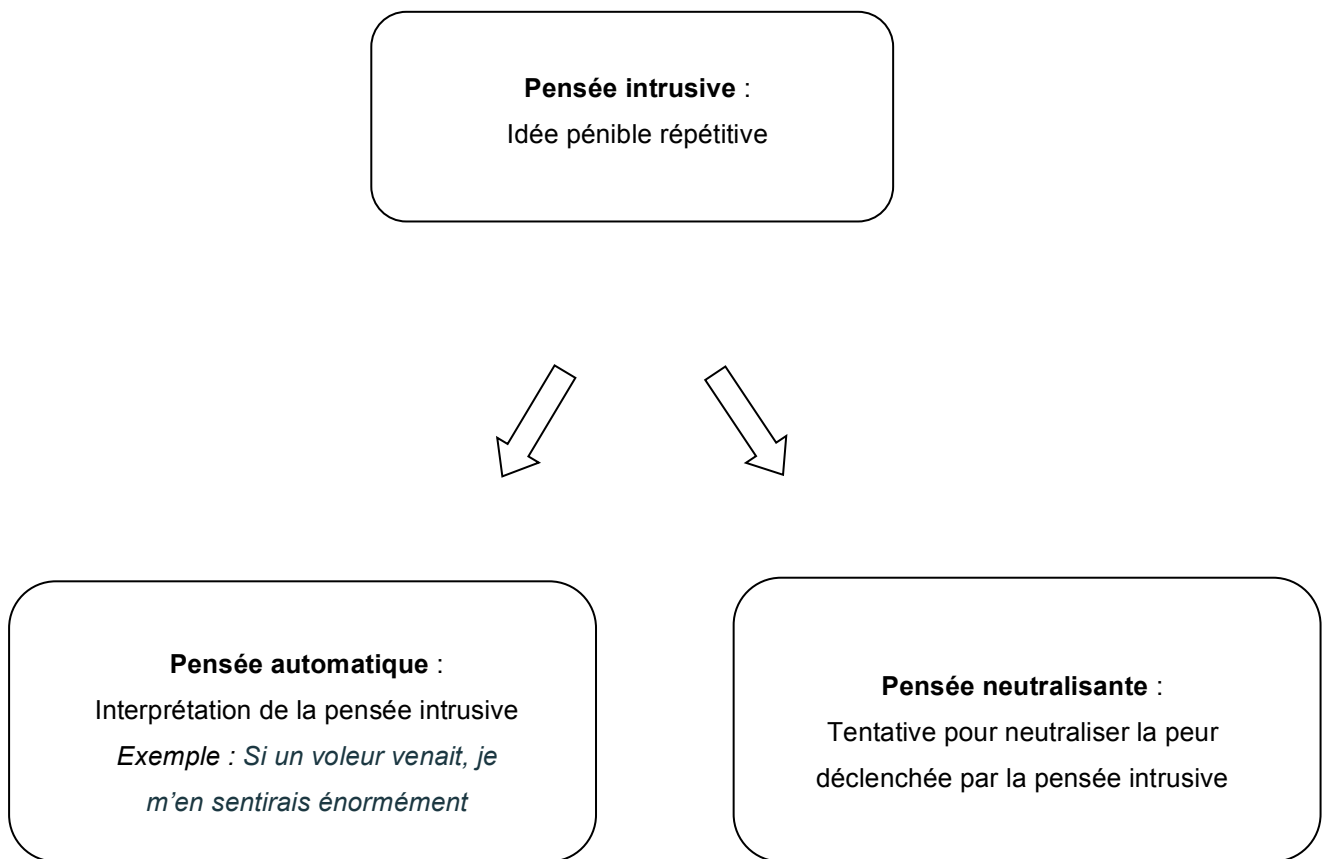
**Pensée intrusive** :
Idée pénible répétitive

**Pensée automatique** :
Interprétation de la pensée intrusive
*Exemple : Si un voleur venait, je m'en sentirais énormément*

**Pensée neutralisante** :
Tentative pour neutraliser la peur déclenchée par la pensée intrusive